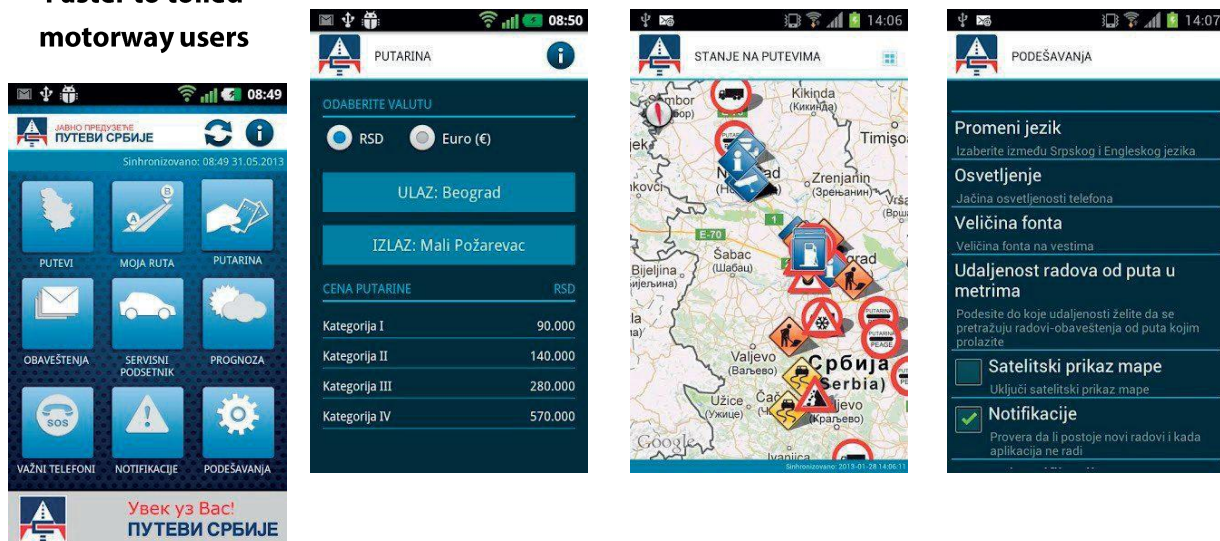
Faster to tolled motorway users

08:49

ЈАВНО ПРЕДУЗЕЋЕ
ПУТЕВИ СРБИЈЕ

Sinhronizovano: 08:49 31.05.2013

PUTEVI
MOJA RUTA
PUTARINA
OBAVEŠTENJA
SERVISNI PODSETNIK
PROGNOZA
VAŽNI TELEFONI
NOTIFIKACIJE
PODEŠAVANJA

Увек уз Вас!
ПУТЕВИ СРБИЈЕ

08:50

PUTARINA

ODABERITE VALUTU

RSD
Euro (€)

ULAZ: Beograd

IZLAZ: Mali Požarevac

| CENA PUTARINE | RSD |
|---|---|
| Kategorija I | 90.000 |
| Kategorija II | 140.000 |
| Kategorija III | 280.000 |
| Kategorija IV | 570.000 |

14:06

STANJE NA PUTEVIMA

Kikinda (Кикинда)
Timiș
Zrenjanin (Зрењанин)
(Врш
E-70
Šabac (Шабац)
Bijeljina (Бијељина)
Valjevo (Ваљево)
Србија
Serbia)
Užice (Ужице)
Čač
jevo (Краљево)
PEAGE
Google
Ivanjica
Sinhronizovano: 2013-01-28 14:06:11

14:07

PODEŠAVANJA

Promeni jezik
Izaberite između Srpskog i Engleskog jezika

Osvetljenje
Jačina osvetljenosti telefona

Veličina fonta
Veličina fonta na vestima

Udaljenost radova od puta u metrima
Podesite do koje udaljenosti želite da se pretražuju radovi-obaveštenja od puta kojim prolazite

Satelitski prikaz mape
Uključi satelitski prikaz mape

Notifikacije
Provera da li postoje novi radovi i kada aplikacija ne radi